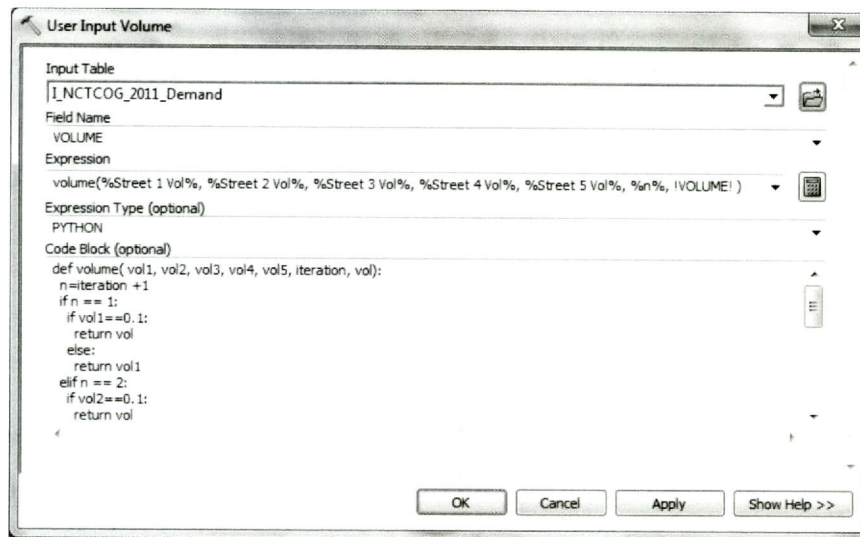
User Input Volume

Input Table

I_NCTCOG_2011_Demand

Field Name

VOLUME

Expression

volume(%Street 1 Vol%, %Street 2 Vol%, %Street 3 Vol%, %Street 4 Vol%, %Street 5 Vol%, %n%, !VOLUME! )

Expression Type (optional)

PYTHON

Code Block (optional)

def volume( vol1, vol2, vol3, vol4, vol5, iteration, vol):
 n=iteration +1
 if n == 1:
  if vol1==0.1:
   return vol
  else:
   return vol1
 elif n == 2:
  if vol2==0.1:
   return vol

OK Cancel Apply Show Help >>